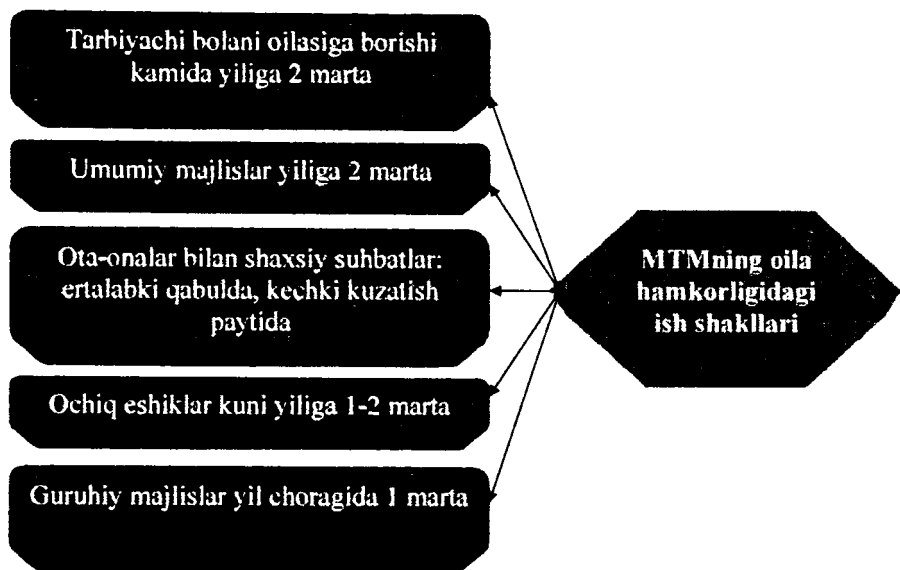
Tarbiyachi bolani oilasiga borishi kamida yiliga 2 marta

Umumiy majlislar yiliga 2 marta

Ota-onalar bilan shaxsiy suhbatlar: ertalabki qabulda, kechki kuzatish paytida

Ochiq eshiklar kuni yiliga 1-2 marta

Guruhiy majlislar yil choragida 1 marta

MTMning oila hamkorligidagi ish shakllari